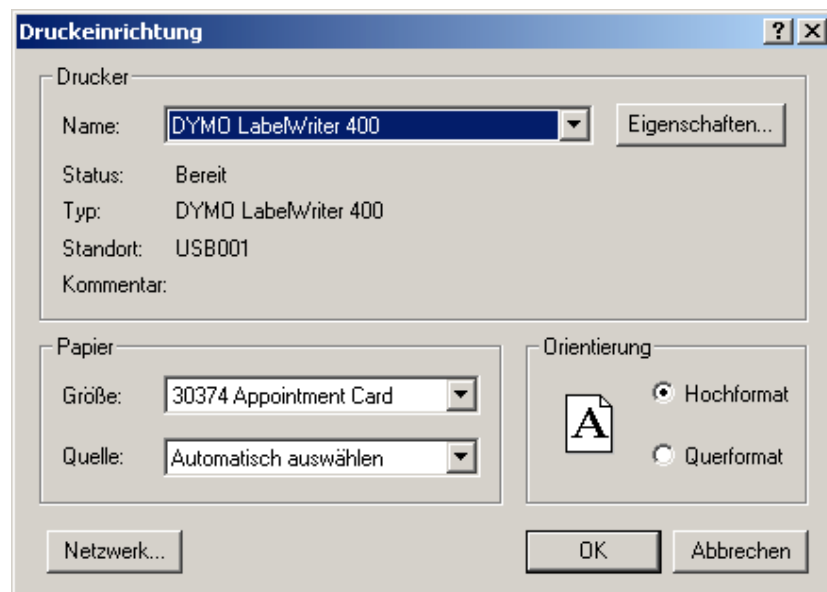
Druckeinrichtung

?

Drucker

Name: DYMO LabelWriter 400

Eigenschaften...

Status: Bereit

Typ: DYMO LabelWriter 400

Standort: USB001

Kommentar:

Papier

Größe: 30374 Appointment Card

Quelle: Automatisch auswählen

Orientierung

A

Hochformat

Querformat

Netzwerk...

OK

Abbrechen